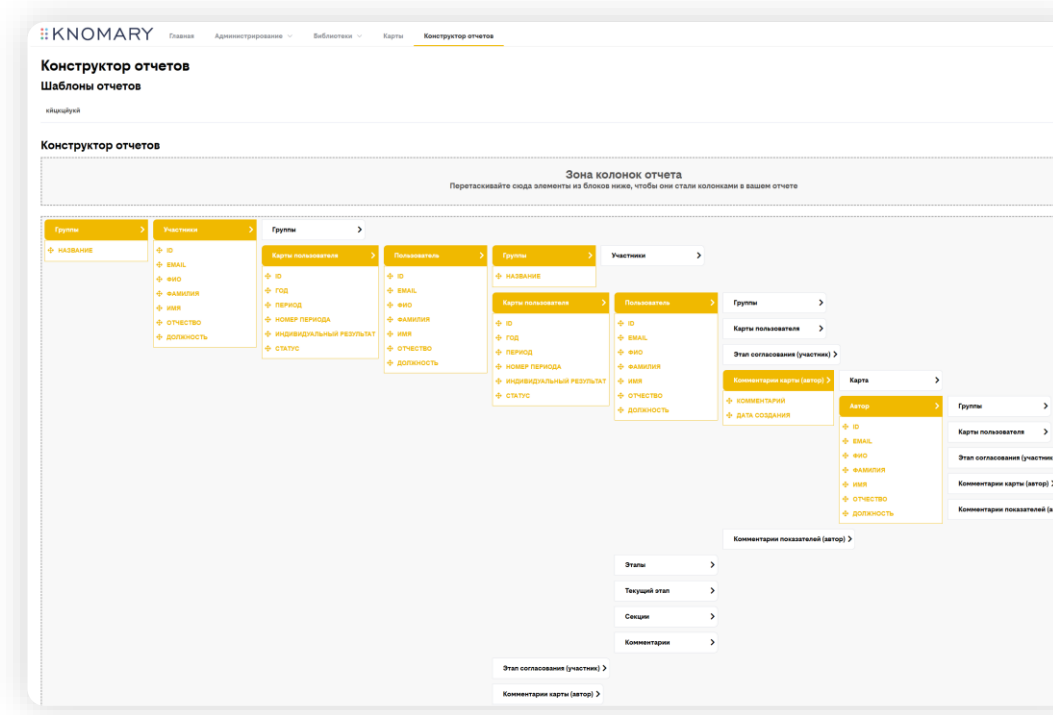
KNOMARY Главная Администрирование Библиотеки Карты Конструктор отчетов

Конструктор отчетов

Шаблоны отчетов

кйцецйукй

Конструктор отчетов

Зона колонок отчета

Перетаскивайте сюда элементы из блоков ниже, чтобы они стали колонками в вашем отчете

Группы >
НАЗВАНИЕ

Участники >
ID
EMAIL
ФИО
ФАМИЛИЯ
ИМЯ
ОТЧЕСТВО
ДОЛЖНОСТЬ

Группы >

Карты пользователя >
ID
ГОД
ПЕРИОД
НОМЕР ПЕРИОДА
ИНДИВИДУАЛЬНЫЙ РЕЗУЛЬТАТ
СТАТУС

Пользователь >
ID
EMAIL
ФИО
ФАМИЛИЯ
ИМЯ
ОТЧЕСТВО
ДОЛЖНОСТЬ

Группы >
НАЗВАНИЕ

Участники >

Карты пользователя >
ID
ГОД
ПЕРИОД
НОМЕР ПЕРИОДА
ИНДИВИДУАЛЬНЫЙ РЕЗУЛЬТАТ
СТАТУС

Пользователь >
ID
EMAIL
ФИО
ФАМИЛИЯ
ИМЯ
ОТЧЕСТВО
ДОЛЖНОСТЬ

Группы >
Карты пользователя >
Этап согласования (участник) >

Комментарии карты (автор) >
КОММЕНТАРИИ
ДАТА СОЗДАНИЯ

Карта >

Автор >
ID
EMAIL
ФИО
ФАМИЛИЯ
ИМЯ
ОТЧЕСТВО
ДОЛЖНОСТЬ

Группы >
Карты пользователя >
Этап согласования (участник
Комментарии карты (автор) >
Комментарии показателей (а

Комментарии показателей (автор) >

Этапы >
Текущий этап >
Секции >
Комментарии >

Этап согласования (участник) >
Комментарии карты (автор) >